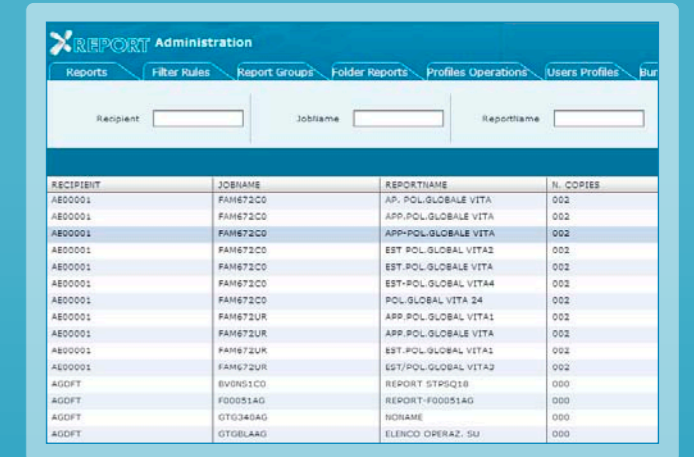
XREPORT Administration

Reports | Filter Rules | Report Groups | Folder Reports | Profiles Operations | Users Profiles | Bur

Recipient

JobName

ReportName

| RECIPIENT | JOBNAME | REPORTNAME | N. COPIES |
|---|---|---|---|
| AE00001 | FAM672C0 | AP. POL.GLOBALE VITA | 002 |
| AE00001 | FAM672C0 | APP.POL.GLOBALE VITA | 002 |
| AE00001 | FAM672C0 | APP-POL.GLOBALE VITA | 002 |
| AE00001 | FAM672C0 | EST POL.GLOBAL VITA2 | 002 |
| AE00001 | FAM672C0 | EST.POL.GLOBALE VITA | 002 |
| AE00001 | FAM672C0 | EST-POL.GLOBAL VITA4 | 002 |
| AE00001 | FAM672C0 | POL.GLOBAL VITA 24 | 002 |
| AE00001 | FAM672UR | APP.POL.GLOBAL VITA1 | 002 |
| AE00001 | FAM672UR | APP.POL.GLOBALE VITA | 002 |
| AE00001 | FAM672UR | EST.POL.GLOBAL VITA1 | 002 |
| AE00001 | FAM672UR | EST.POL.GLOBAL VITA3 | 002 |
| AGDFT | BV0NS1C0 | REPORT STPSQ18 | 000 |
| AGDFT | F00051AG | REPORT-F00051AG | 000 |
| AGDFT | GTG340AG | NONAME | 000 |
| AGDFT | GTGBLAAG | ELENCO OPERAZ. SU | 000 |